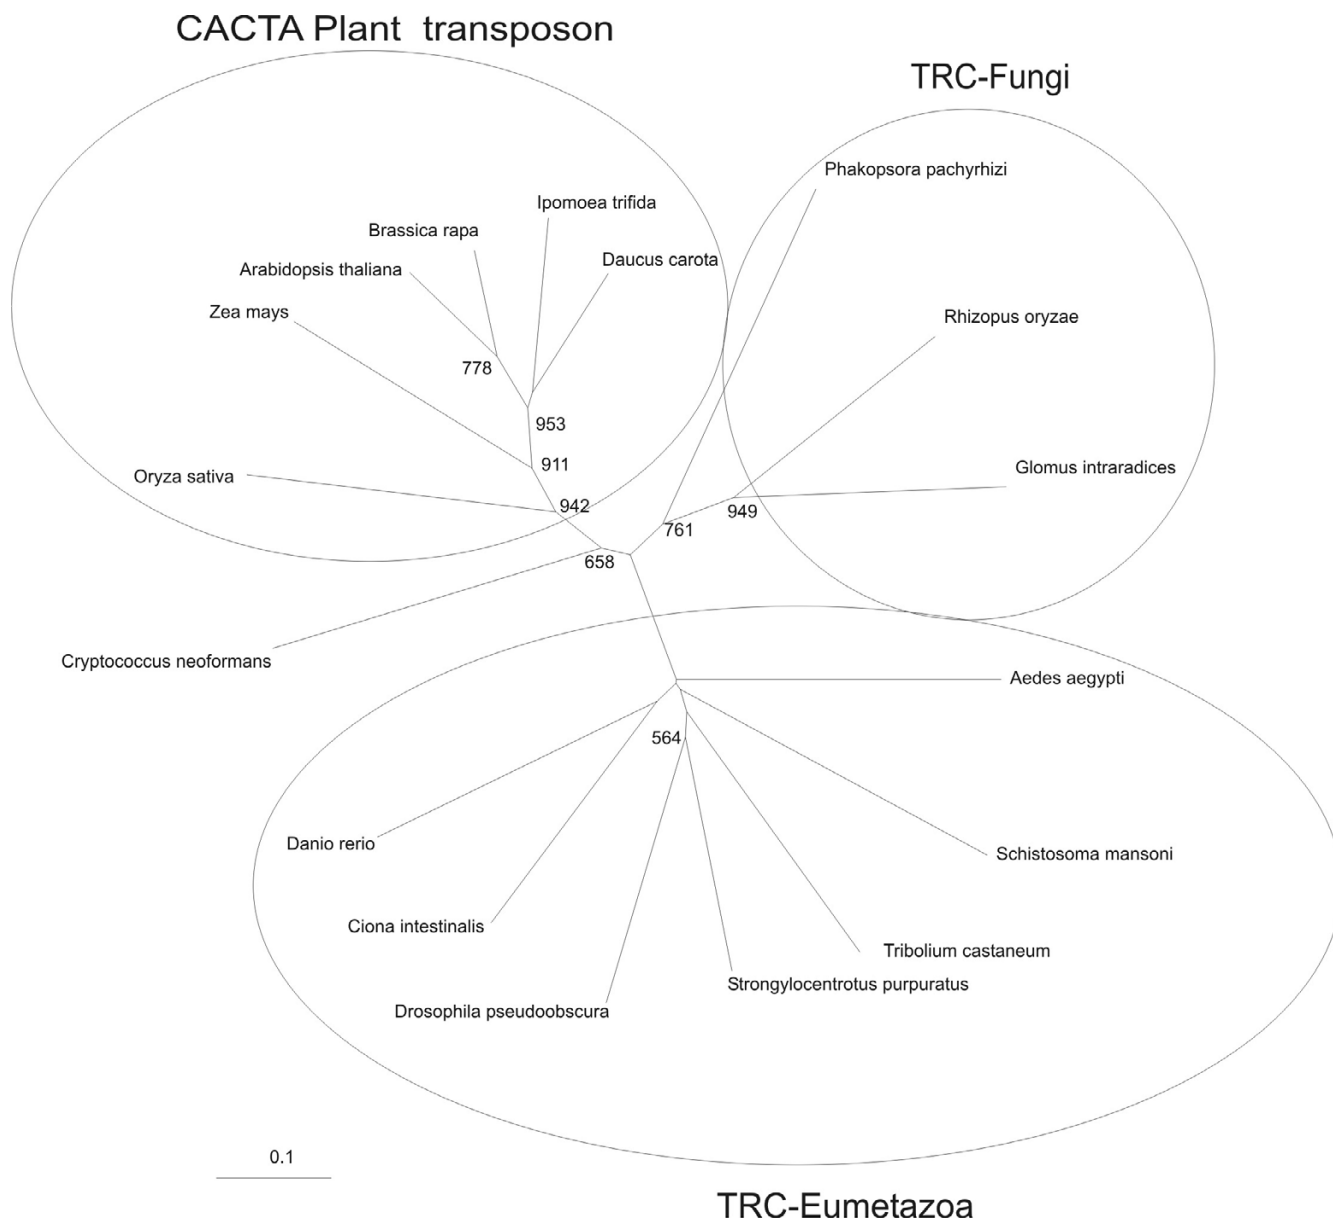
CACTA Plant transposon

TRC-Fungi

Phakopsora pachyrhizi

Ipomoea trifida

Brassica rapa

Daucus carota

Arabidopsis thaliana

Zea mays

Rhizopus oryzae

778

953

911

Oryza sativa

Glomus intraradices

942

949

761

658

Cryptococcus neoformans

Aedes aegypti

564

Danio rerio

Schistosoma mansoni

Ciona intestinalis

Tribolium castaneum

Strongylocentrotus purpuratus

Drosophila pseudoobscura

0.1

TRC-Eumetazoa